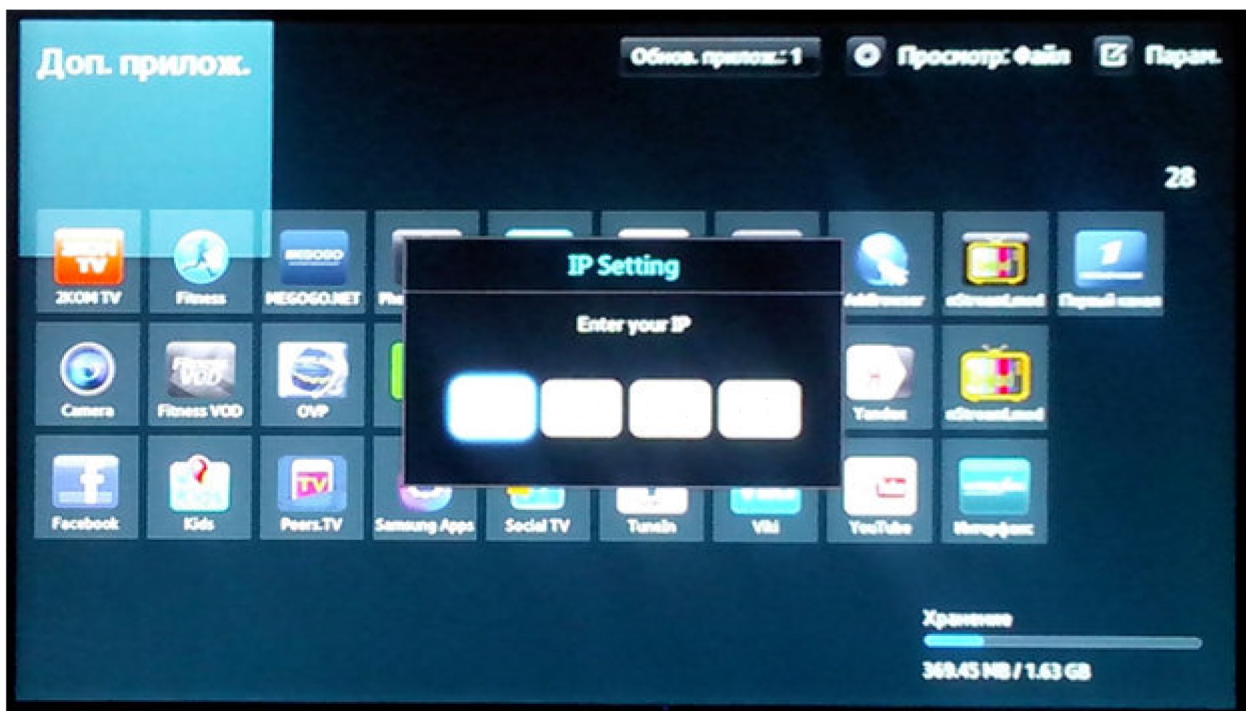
Доп. прилож.

Обнов. прилож.: 1

Просмотр: Файл

Парам.

28

2KOM TV

Fitness

MEGOGO.NET

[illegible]

AirBrowser

sStreamLmod

Первый канал

IP Setting

Enter your IP

Camera

Fitness VOD

OVP

Yandex

sStreamLmod

Facebook

Kids

Peers.TV

Samsung Apps

Social TV

TuneIn

Viki

YouTube

Интерфакс

Хранение

369.45 MB / 1.63 GB